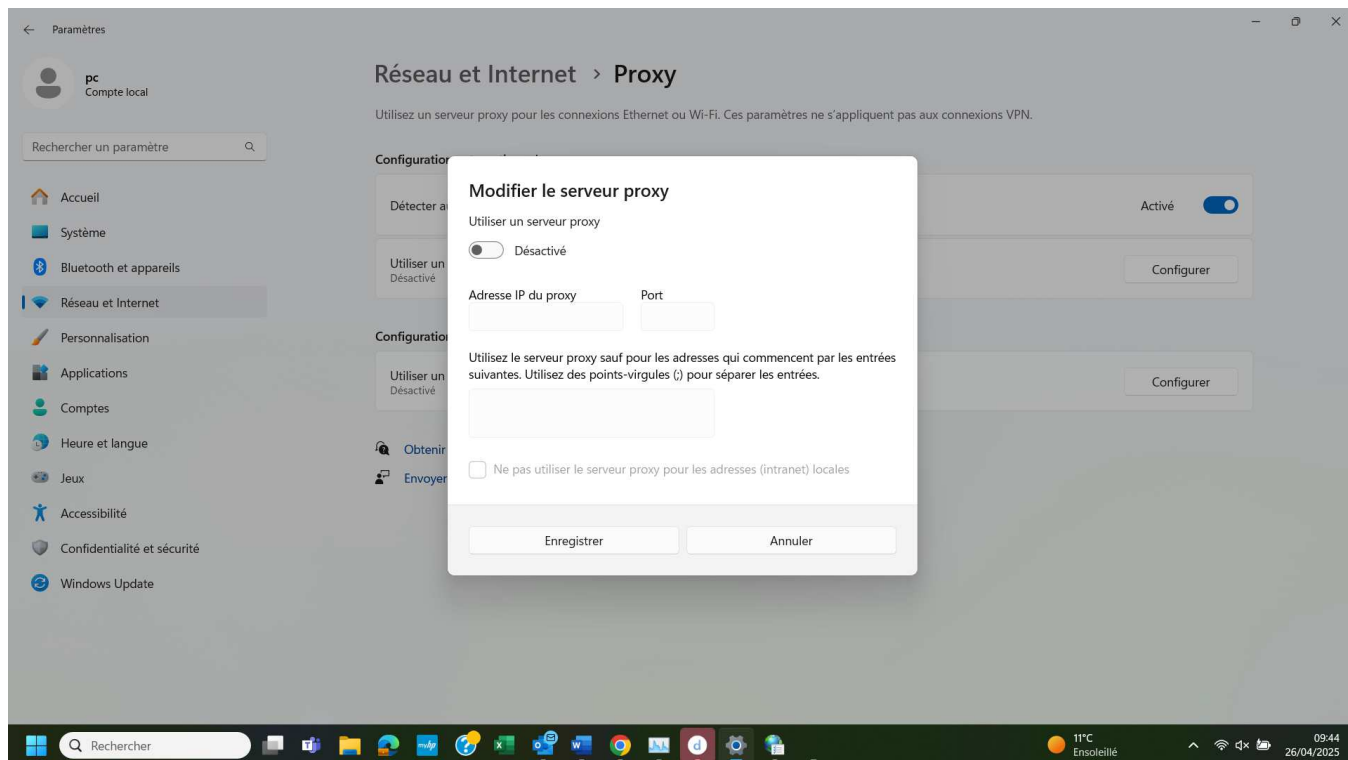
Paramètres

pc
Compte local

Rechercher un paramètre

Accueil
Système
Bluetooth et appareils
Réseau et Internet
Personnalisation
Applications
Comptes
Heure et langue
Jeux
Accessibilité
Confidentialité et sécurité
Windows Update

Réseau et Internet > Proxy

Utilisez un serveur proxy pour les connexions Ethernet ou Wi-Fi. Ces paramètres ne s'appliquent pas aux connexions VPN.

Configuration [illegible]

Détecter a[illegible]
Activé

Utiliser un
Désactivé
Configurer

Configuration

Utiliser un
Désactivé
Configurer

Obtenir
Envoyer

Modifier le serveur proxy

Utiliser un serveur proxy

Désactivé

Adresse IP du proxy
Port

Utilisez le serveur proxy sauf pour les adresses qui commencent par les entrées suivantes. Utilisez des points-virgules (;) pour séparer les entrées.

Ne pas utiliser le serveur proxy pour les adresses (intranet) locales

Enregistrer
Annuler

Rechercher

11°C
Ensoleillé

09:44
26/04/2025